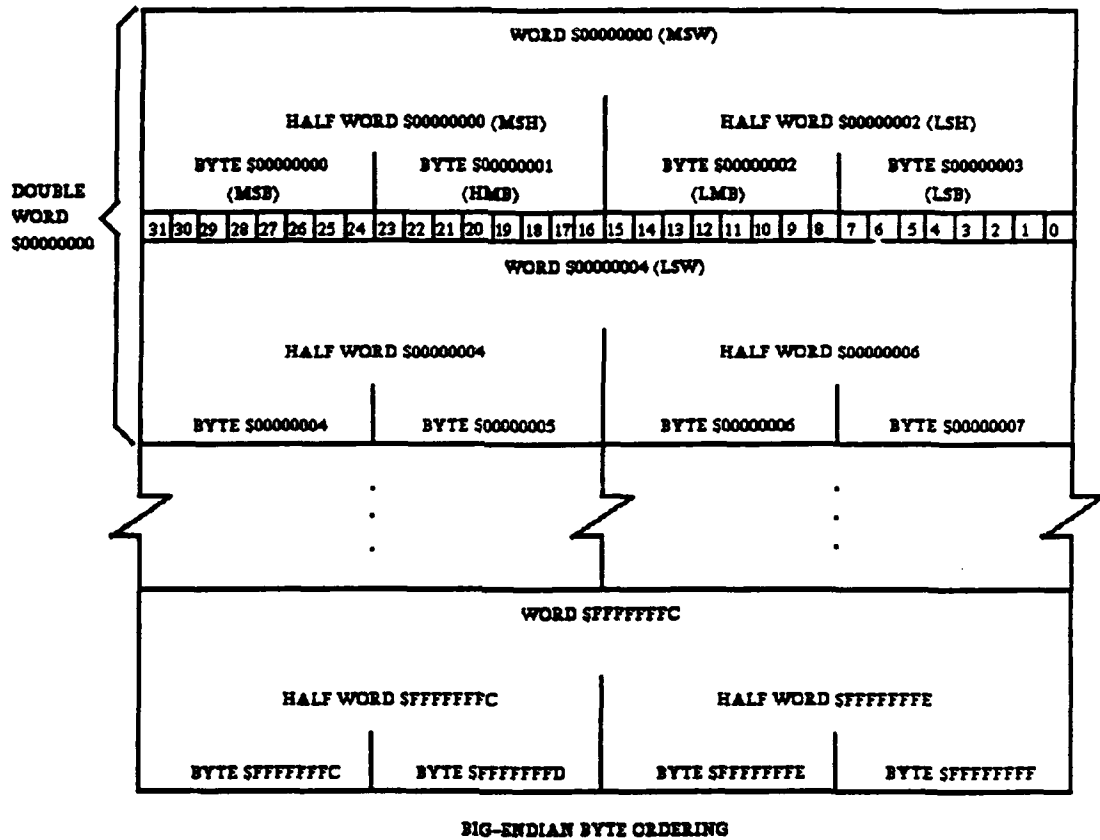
WORD $00000000 (MSW)

HALF WORD $00000000 (MSH)

HALF WORD $00000002 (LSH)

BYTE $00000000 (MSB)

BYTE $00000001 (HMB)

BYTE $00000002 (LMB)

BYTE $00000003 (LSB)

DOUBLE WORD $00000000

31 30 29 28 27 26 25 24 23 22 21 20 19 18 17 16 15 14 13 12 11 10 9 8 7 6 5 4 3 2 1 0

WORD $00000004 (LSW)

HALF WORD $00000004

HALF WORD $00000006

BYTE $00000004

BYTE $00000005

BYTE $00000006

BYTE $00000007

WORD $FFFFFFFC

HALF WORD $FFFFFFFC

HALF WORD $FFFFFFFE

BYTE $FFFFFFFC

BYTE $FFFFFFFD

BYTE $FFFFFFFE

BYTE $FFFFFFFF

BIG-ENDIAN BYTE ORDERING